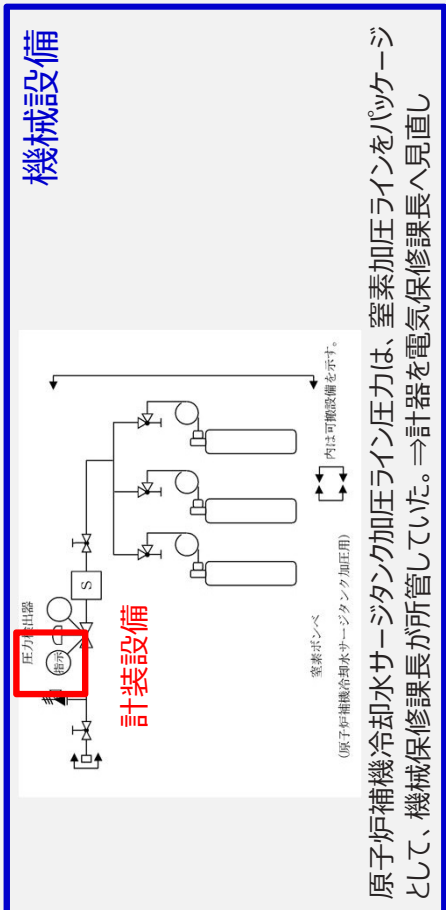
機械設備

圧力検出器

指示

S

計装設備

窒素ボンベ

（原子炉補機冷却水サージタンク加圧用）

内は可搬設備を示す。

原子炉補機冷却水サージタンク加圧ライン圧力は、窒素加圧ラインをパッケージとして、機械保修課長が所管していた。⇒計器を電気保修課長へ見直し